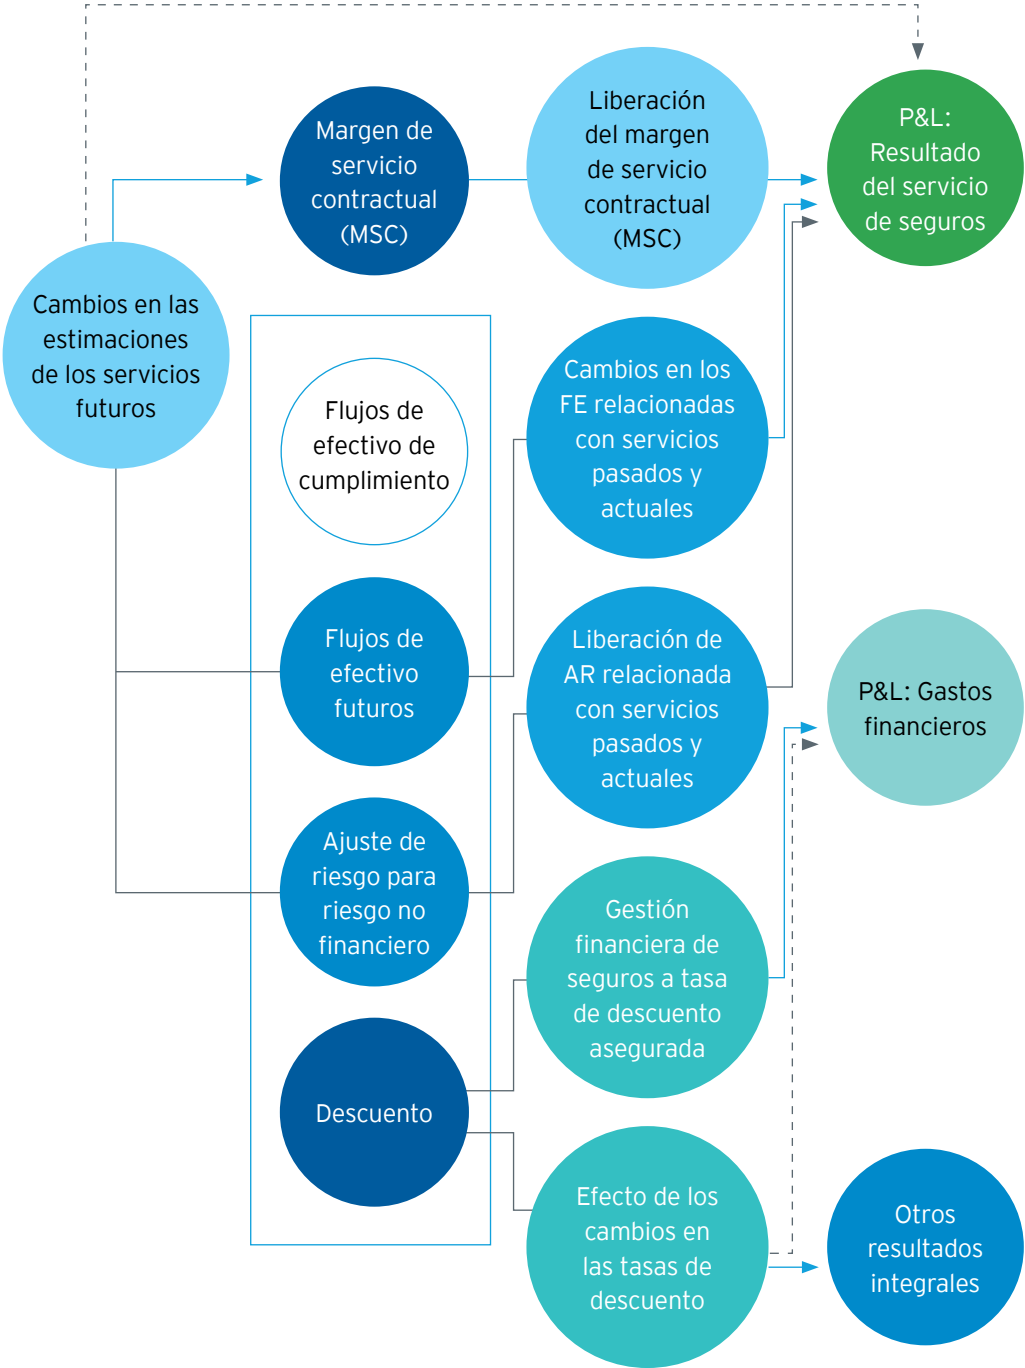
Margen de servicio contractual (MSC)

Liberación del margen de servicio contractual (MSC)

P&L: Resultado del servicio de seguros

Cambios en las estimaciones de los servicios futuros

Flujos de efectivo de cumplimiento

Cambios en los FE relacionadas con servicios pasados y actuales

Flujos de efectivo futuros

Liberación de AR relacionada con servicios pasados y actuales

P&L: Gastos financieros

Ajuste de riesgo para riesgo no financiero

Gestión financiera de seguros a tasa de descuento asegurada

Descuento

Efecto de los cambios en las tasas de descuento

Otros resultados integrales